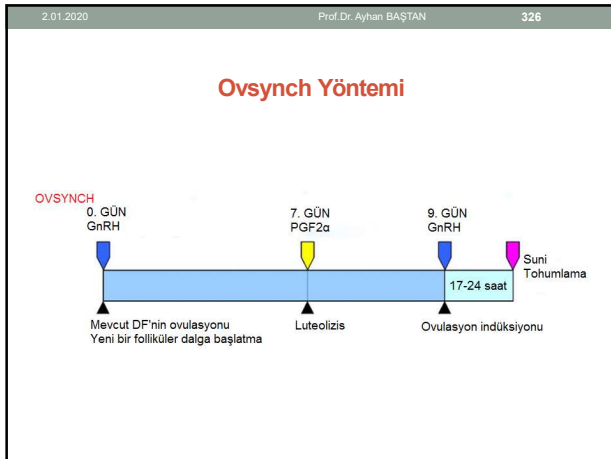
2.01.2020 Prof.Dr. Ayhan BAŞTAN 326

Ovsynch Yöntemi

OVSYNCH

0. GÜN
GnRH

7. GÜN
PGF2α

9. GÜN
GnRH

Suni Tohumlama

17-24 saat

Mevcut DF'nin ovulasyonu
Yeni bir folliküler dalga başlatma

Luteolizis

Ovulasyon indüksiyonu